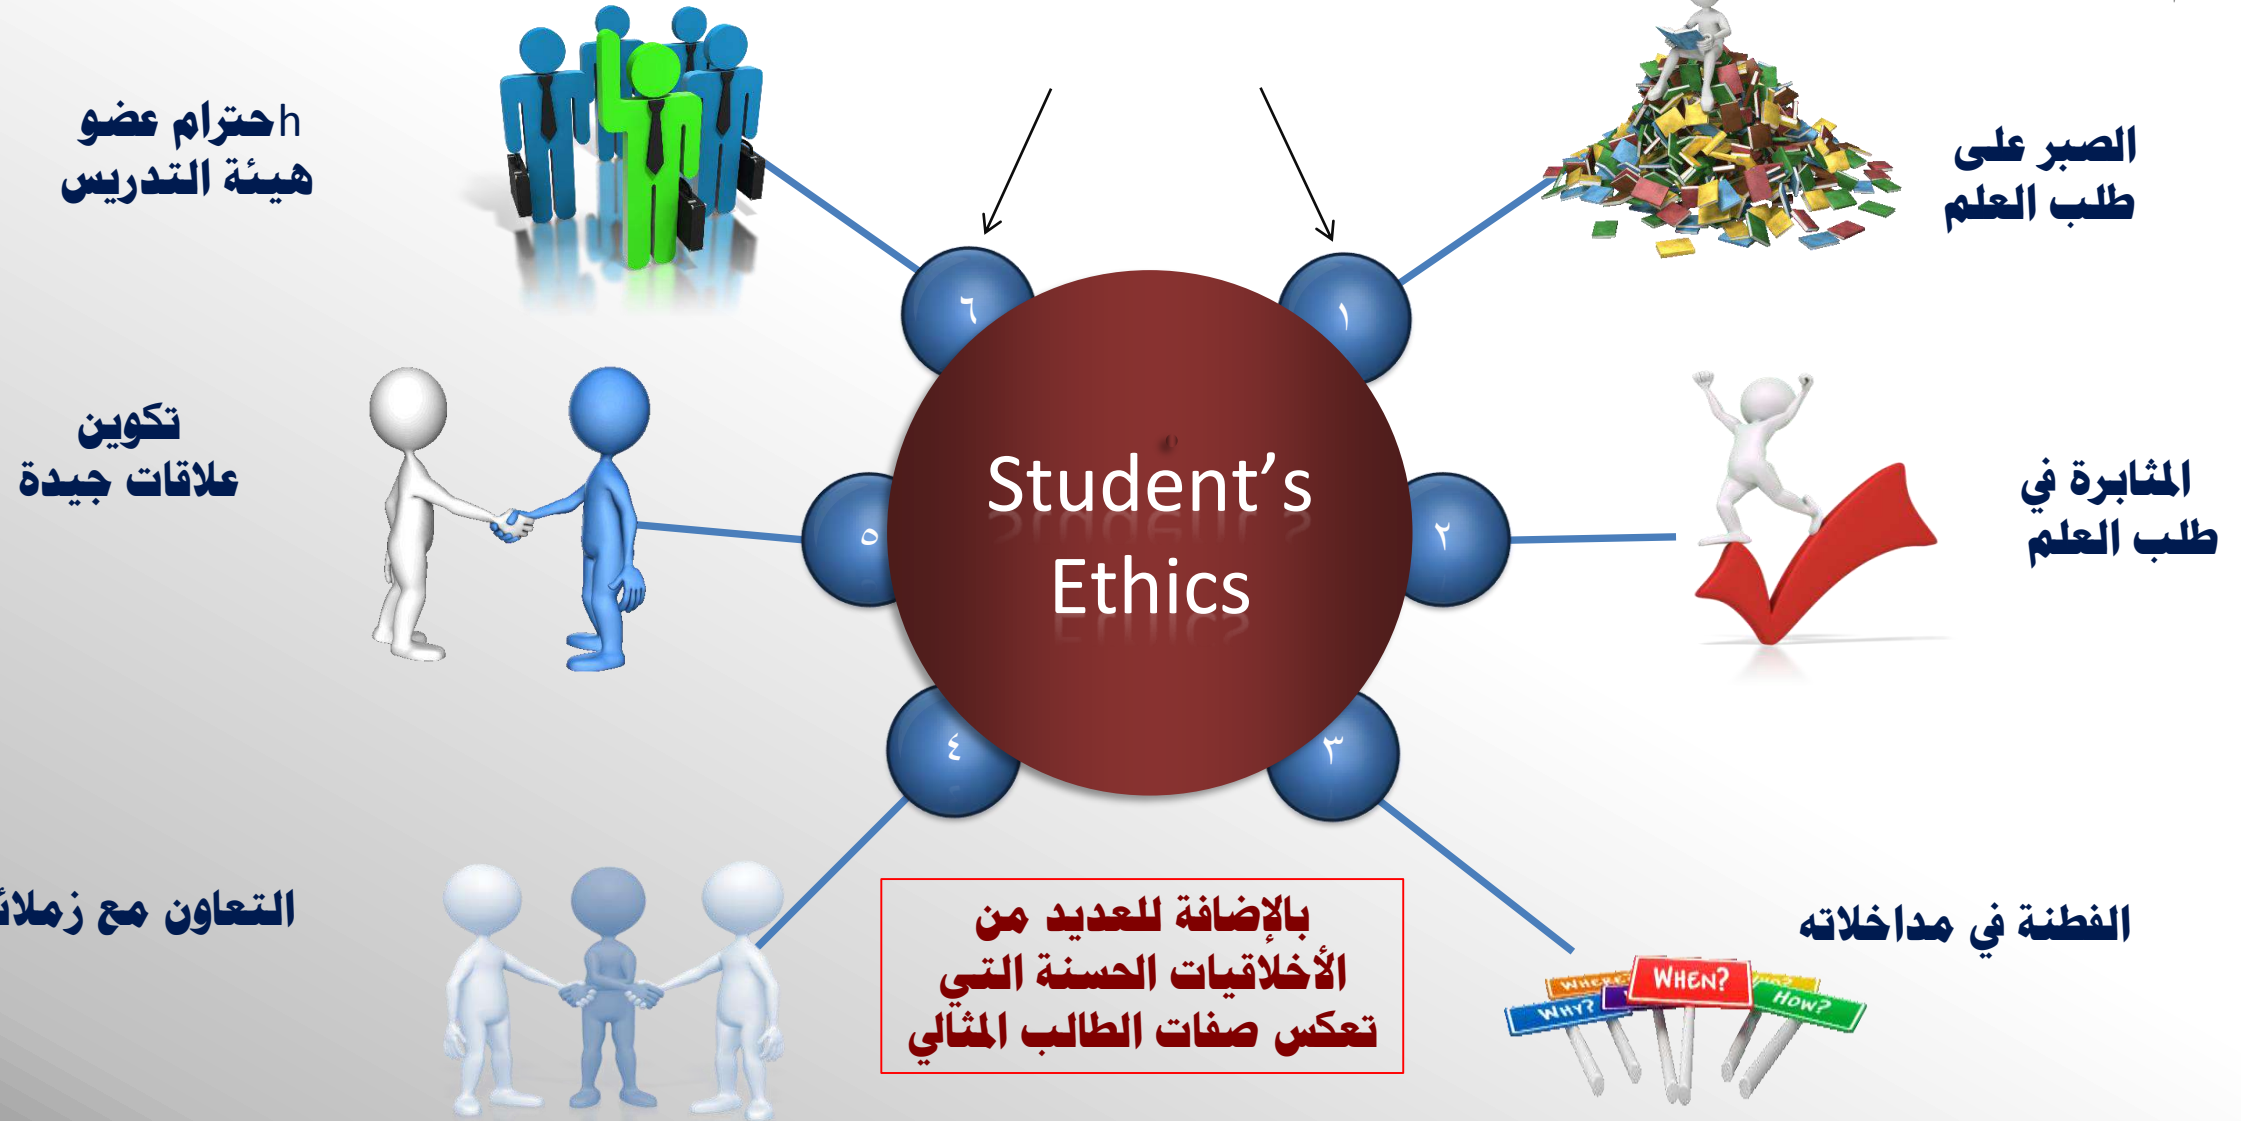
hحترام عضو هيئة التدريس

الصبر على طلب العلم

Student’s Ethics

٦

١

تكوين علاقات جيدة

٥

٢

المثابرة في طلب العلم

٤

٣

التعاون مع زملائ

بالإضافة للعديد من الأخلاقيات الحسنة التي تعكس صفات الطالب المثالي

الفطنة في مداخلاته

WHERE? WHEN? WHY? HOW?